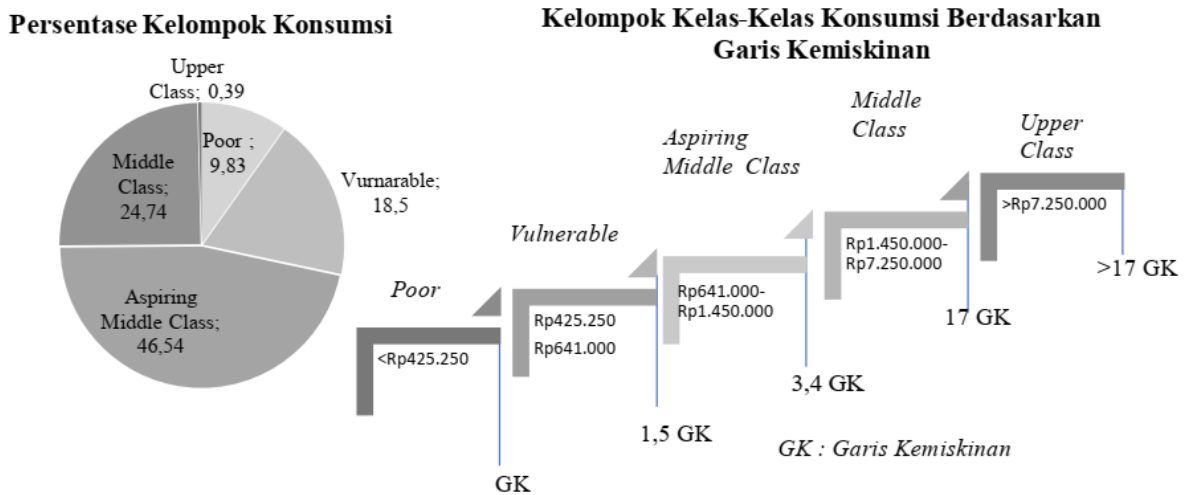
Persentase Kelompok Konsumsi

Upper Class; 0,39

Poor ; 9,83

Vurnarable; 18,5

Middle Class; 24,74

Aspiring Middle Class; 46,54

Kelompok Kelas-Kelas Konsumsi Berdasarkan Garis Kemiskinan

Upper Class

>Rp7.250.000

>17 GK

Middle Class

Rp1.450.000-Rp7.250.000

17 GK

Aspiring Middle Class

Rp641.000-Rp1.450.000

3,4 GK

Vulnerable

Rp425.250

Rp641.000

1,5 GK

Poor

<Rp425.250

GK

GK : Garis Kemiskinan